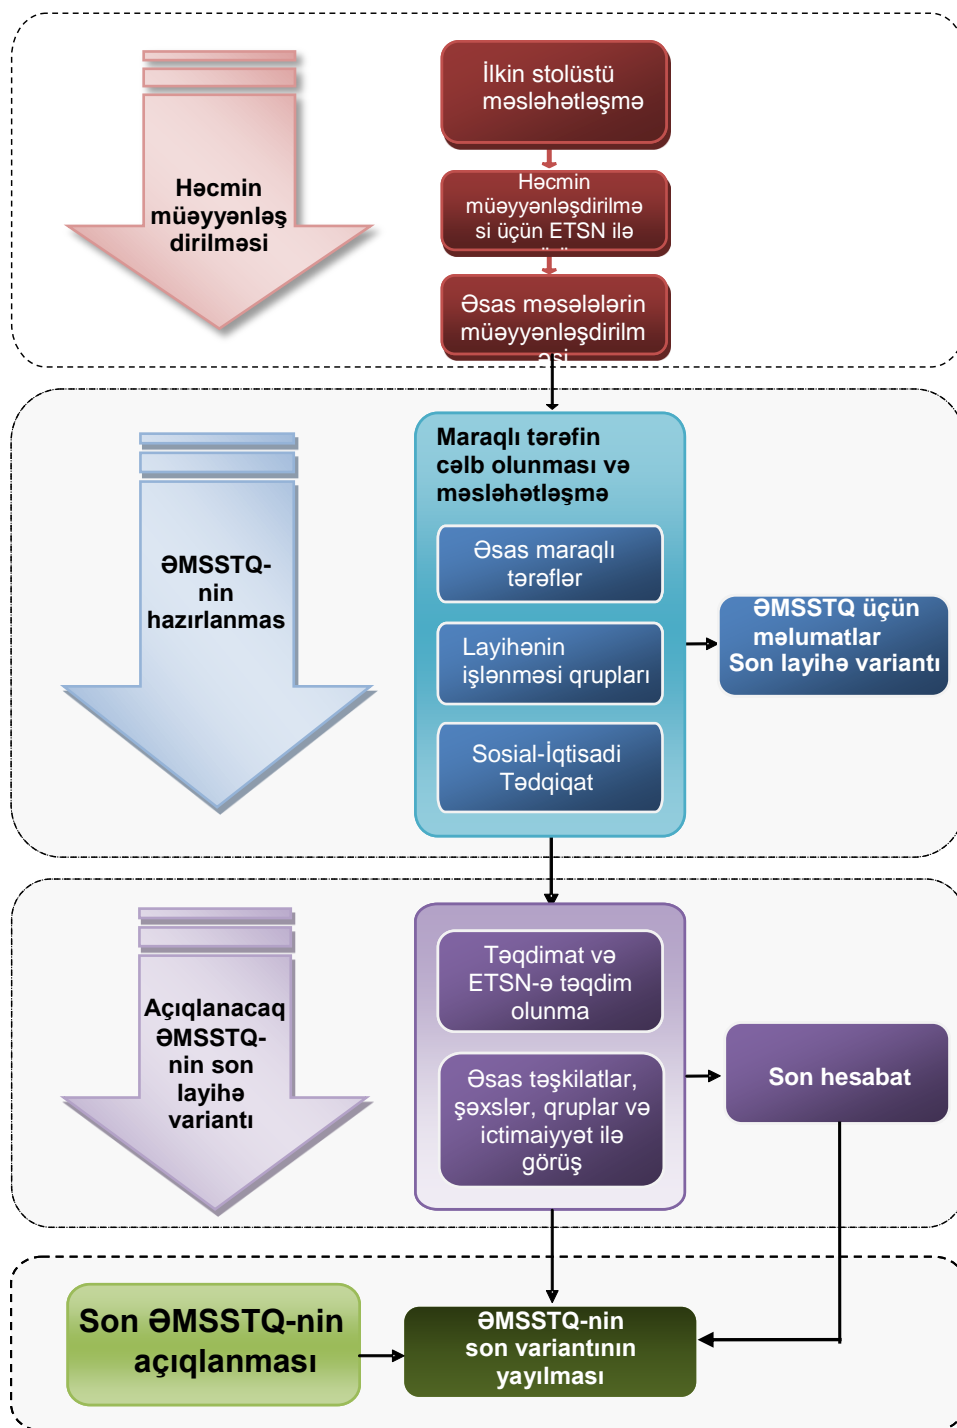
Həcmin müəyyənləşdirilməsi

İlkin stolüstü məsləhətləşmə

Həcmin müəyyənləşdirilməsi üçün ETSN ilə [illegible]

Əsas məsələlərin müəyyənləşdirilməsi

ƏMSSTQ-nin hazırlanmas

Maraqlı tərəfin cəlb olunması və məsləhətləşmə

Əsas maraqlı tərəflər

Layihənin işlənməsi qrupları

Sosial-İqtisadi Tədqiqat

ƏMSSTQ üçün məlumatlar
Son layihə variantı

Açıqlanacaq ƏMSSTQ-nin son layihə variantı

Təqdimat və ETSN-ə təqdim olunma

Əsas təşkilatlar, şəxslər, qruplar və ictimaiyyət ilə görüş

Son hesabat

Son ƏMSSTQ-nin açıqlanması

ƏMSSTQ-nin son variantının yayılması